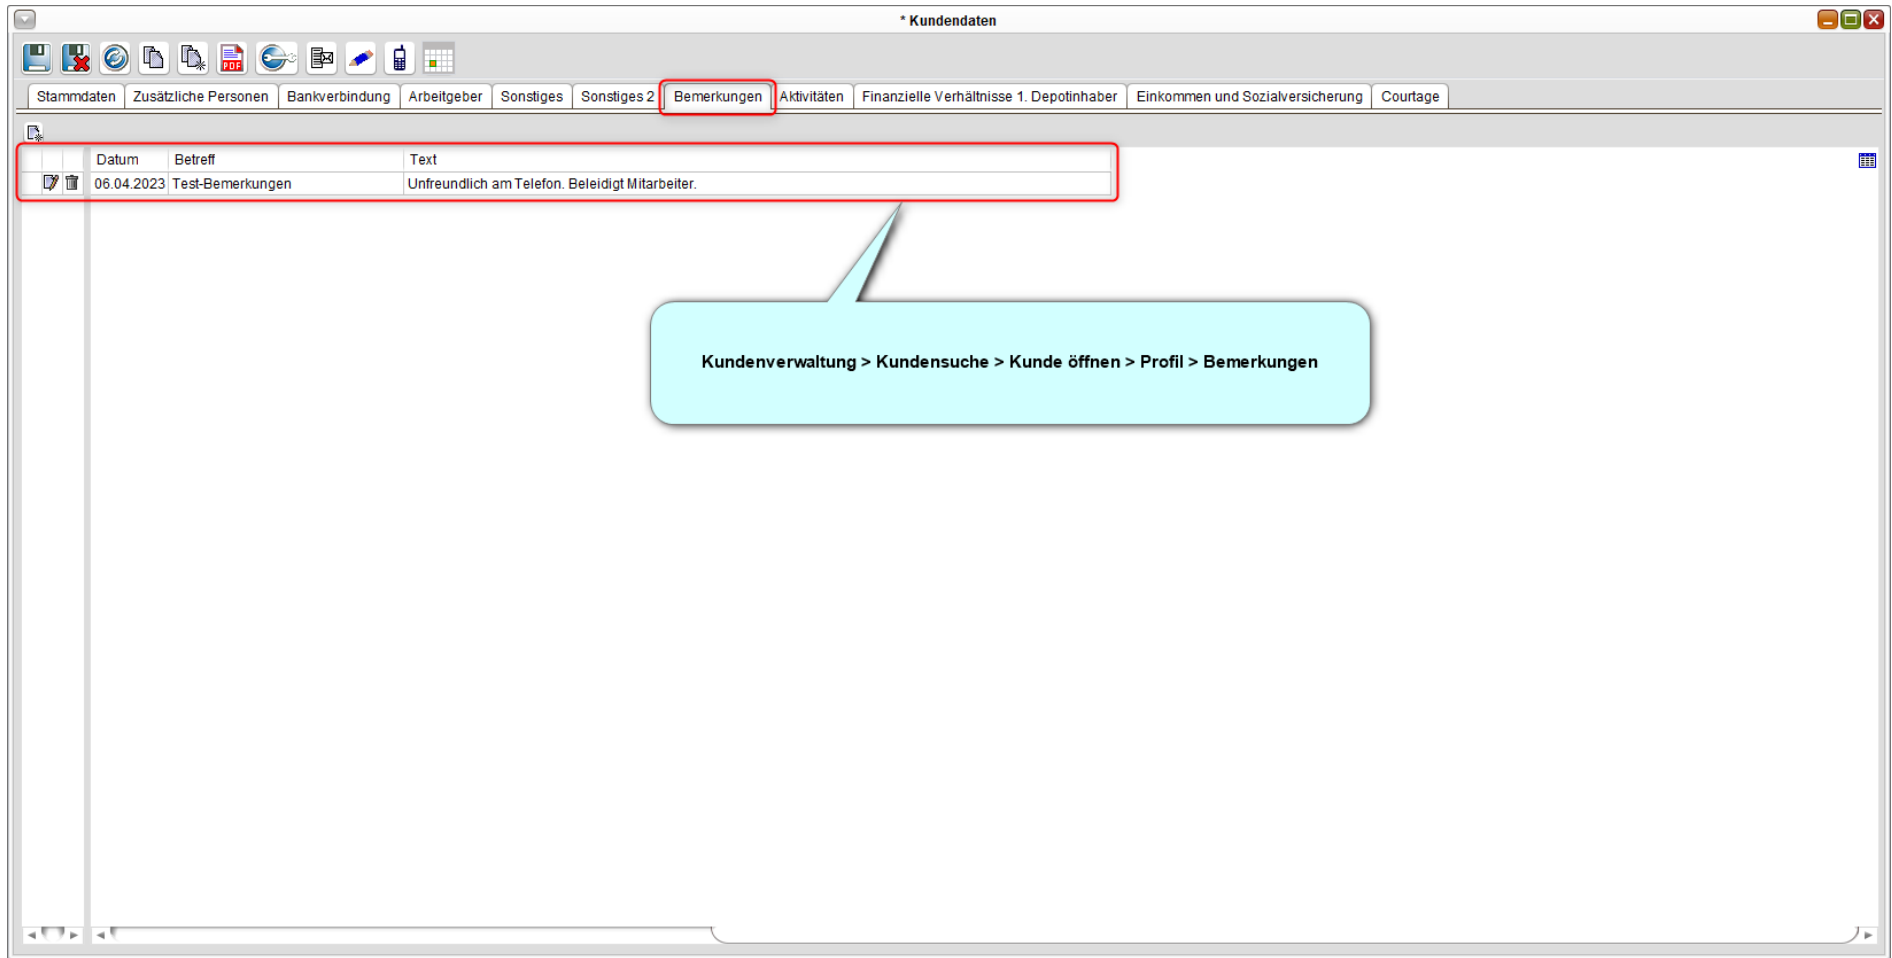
* Kundendaten

Stammdaten | Zusätzliche Personen | Bankverbindung | Arbeitgeber | Sonstiges | Sonstiges 2 | Bemerkungen | Aktivitäten | Finanzielle Verhältnisse 1. Depotinhaber | Einkommen und Sozialversicherung | Courtage

| Datum | Betreff | Text |
|---|---|---|
| 06.04.2023 | Test-Bemerkungen | Unfreundlich am Telefon. Beleidigt Mitarbeiter. |

Kundenverwaltung > Kundensuche > Kunde öffnen > Profil > Bemerkungen